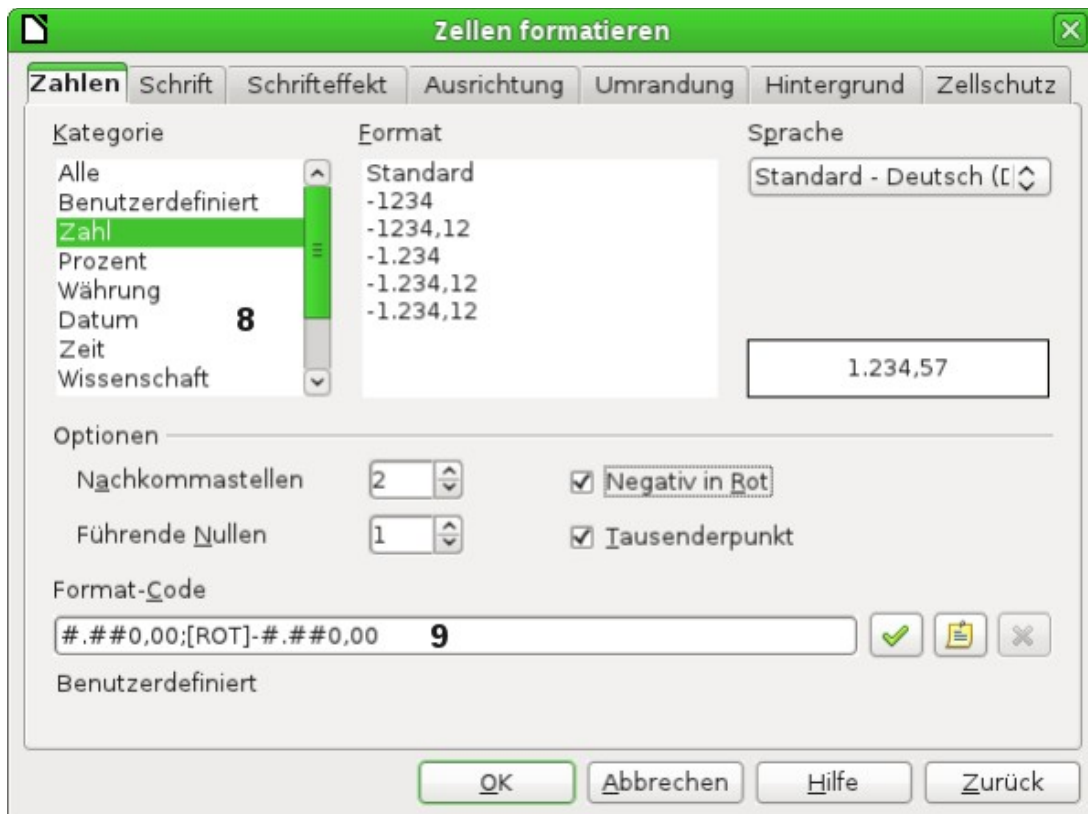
Zellen formatieren

Zahlen | Schrift | Schrifteffekt | Ausrichtung | Umrandung | Hintergrund | Zellschutz

Kategorie
Alle
Benutzerdefiniert
Zahl
Prozent
Währung
Datum
Zeit
Wissenschaft

8

Format
Standard
-1234
-1234,12
-1.234
-1.234,12
-1.234,12

Sprache
Standard - Deutsch (D

1.234,57

Optionen
Nachkommastellen 2
Führende Nullen 1
Negativ in Rot
Tausenderpunkt

Format-Code
#.##0,00;[ROT]-#.##0,00
9

Benutzerdefiniert

OK | Abbrechen | Hilfe | Zurück